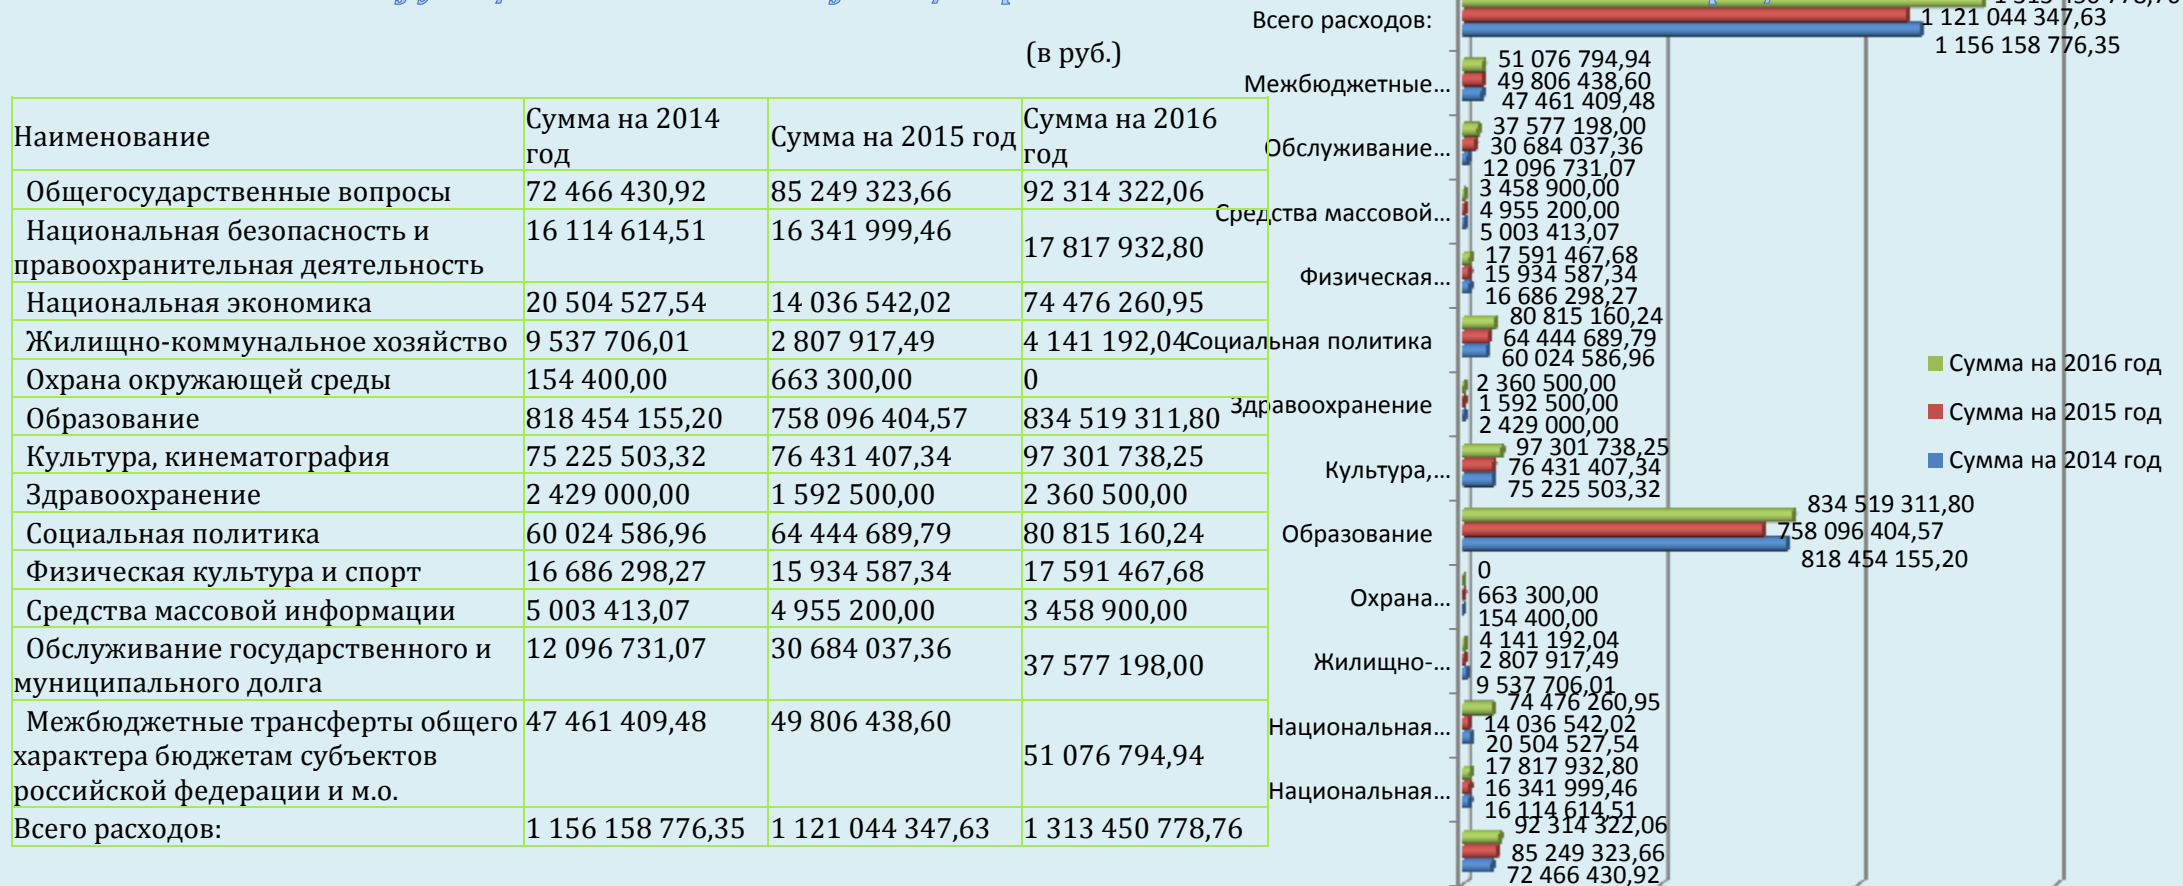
(в руб.)

| Наименование | Сумма на 2014 год | Сумма на 2015 год | Сумма на 2016 год |
|---|---|---|---|
| Общегосударственные вопросы | 72 466 430,92 | 85 249 323,66 | 92 314 322,06 |
| Национальная безопасность и правоохранительная деятельность | 16 114 614,51 | 16 341 999,46 | 17 817 932,80 |
| Национальная экономика | 20 504 527,54 | 14 036 542,02 | 74 476 260,95 |
| Жилищно-коммунальное хозяйство | 9 537 706,01 | 2 807 917,49 | 4 141 192,04 |
| Охрана окружающей среды | 154 400,00 | 663 300,00 | 0 |
| Образование | 818 454 155,20 | 758 096 404,57 | 834 519 311,80 |
| Культура, кинематография | 75 225 503,32 | 76 431 407,34 | 97 301 738,25 |
| Здравоохранение | 2 429 000,00 | 1 592 500,00 | 2 360 500,00 |
| Социальная политика | 60 024 586,96 | 64 444 689,79 | 80 815 160,24 |
| Физическая культура и спорт | 16 686 298,27 | 15 934 587,34 | 17 591 467,68 |
| Средства массовой информации | 5 003 413,07 | 4 955 200,00 | 3 458 900,00 |
| Обслуживание государственного и муниципального долга | 12 096 731,07 | 30 684 037,36 | 37 577 198,00 |
| Межбюджетные трансферты общего характера бюджетам субъектов российской федерации и м.о. | 47 461 409,48 | 49 806 438,60 | 51 076 794,94 |
| Всего расходов: | 1 156 158 776,35 | 1 121 044 347,63 | 1 313 450 778,76 |

Всего расходов: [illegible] 1 121 044 347,63 1 156 158 776,35
Межбюджетные... 51 076 794,94 49 806 438,60 47 461 409,48
Обслуживание... 37 577 198,00 30 684 037,36 12 096 731,07
Средства массовой... 3 458 900,00 4 955 200,00 5 003 413,07
Физическая... 17 591 467,68 15 934 587,34 16 686 298,27
Социальная политика 80 815 160,24 64 444 689,79 60 024 586,96
Здравоохранение 2 360 500,00 1 592 500,00 2 429 000,00
Культура,... 97 301 738,25 76 431 407,34 75 225 503,32
Образование 834 519 311,80 758 096 404,57 818 454 155,20
Охрана... 0 663 300,00 154 400,00
Жилищно-... 4 141 192,04 2 807 917,49 9 537 706,01
Национальная... 74 476 260,95 14 036 542,02 20 504 527,54
Национальная... 17 817 932,80 16 341 999,46 16 114 614,51
92 314 322,06 85 249 323,66 72 466 430,92

Сумма на 2016 год
Сумма на 2015 год
Сумма на 2014 год